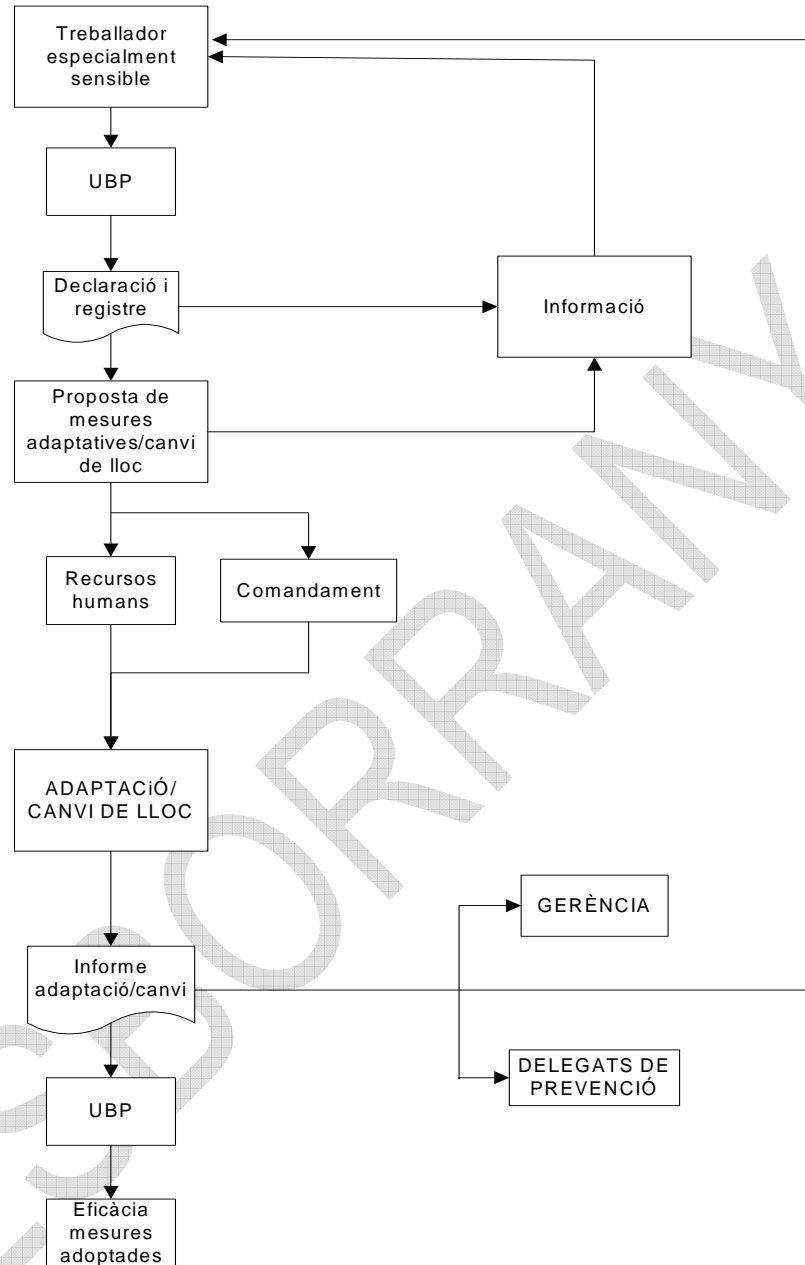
Treballador especialment sensible

UBP

Declaració i registre

Informació

Proposta de mesures adaptatives/canvi de lloc

Recursos humans

Comandament

ADAPTACiÓ/ CANVI DE LLOC

GERÈNCIA

Informe adaptació/canvi

DELEGATS DE PREVENCIÓ

UBP

Eficàcia mesures adoptades

ESBORRANY